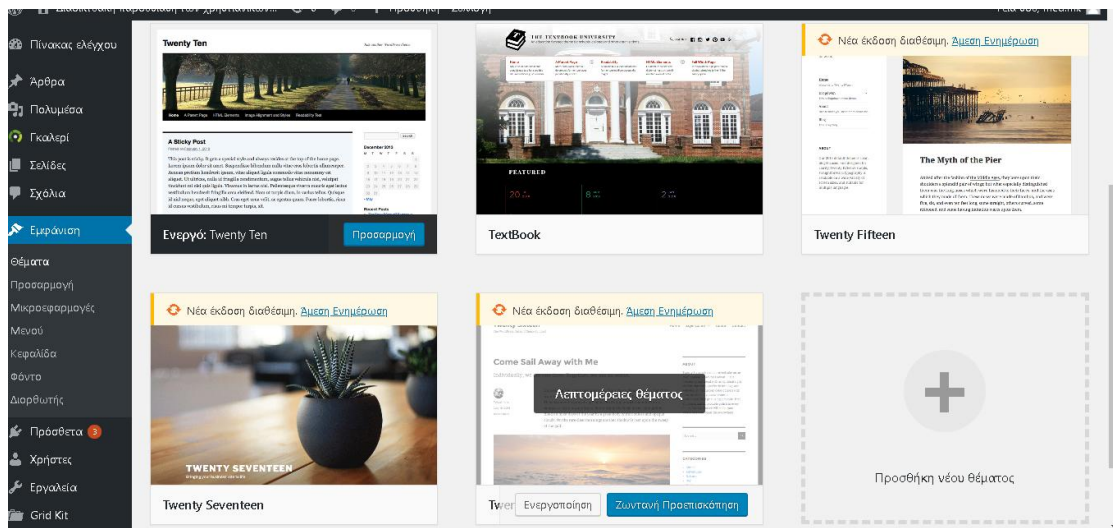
Πίνακας ελέγχου
Άρθρα
Πολυμέσα
Γκαλερί
Σελίδες
Σχόλια
Εμφάνιση
Θέματα
Προσαρμογή
Μικροεφαρμογές
Μενού
Κεφαλίδα
Φόντο
Διορθωτής
Πρόσθετα 3
Χρήστες
Εργαλεία
Grid Kit

Twenty Ten
A Sticky Post
Ενεργό: Twenty Ten
Προσαρμογή

THE TEXTBOOK UNIVERSITY
FEATURED
TextBook

Νέα έκδοση διαθέσιμη. Άμεση Ενημέρωση
The Myth of the Pier
Twenty Fifteen

Νέα έκδοση διαθέσιμη. Άμεση Ενημέρωση
TWENTY SEVENTEEN
Twenty Seventeen

Νέα έκδοση διαθέσιμη. Άμεση Ενημέρωση
Come Sail Away with Me
Λεπτομέρειες θέματος
Twe
Ενεργοποίηση
Ζωντανή Προεπισκόπηση

Προσθήκη νέου θέματος